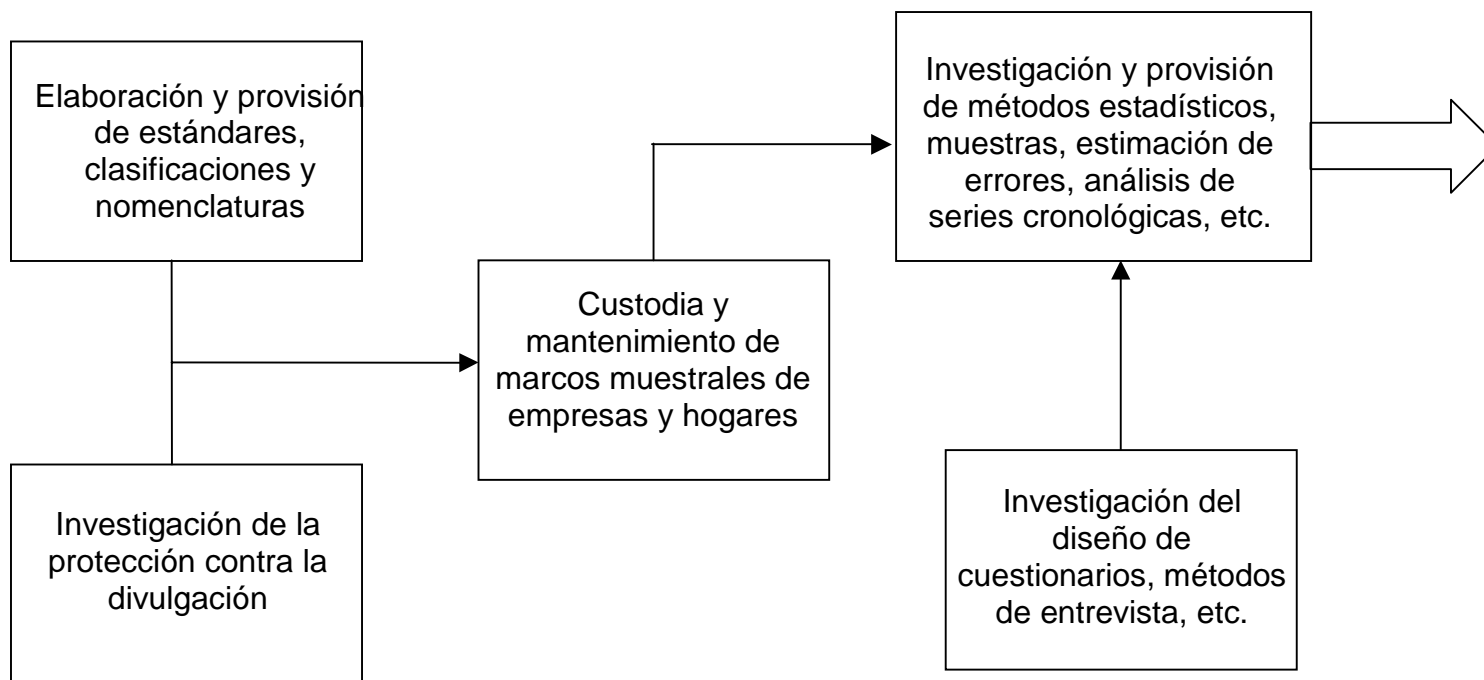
Elaboración y provisión de estándares, clasificaciones y nomenclaturas

Investigación de la protección contra la divulgación

Custodia y mantenimiento de marcos muestrales de empresas y hogares

Investigación y provisión de métodos estadísticos, muestras, estimación de errores, análisis de series cronológicas, etc.

Investigación del diseño de cuestionarios, métodos de entrevista, etc.